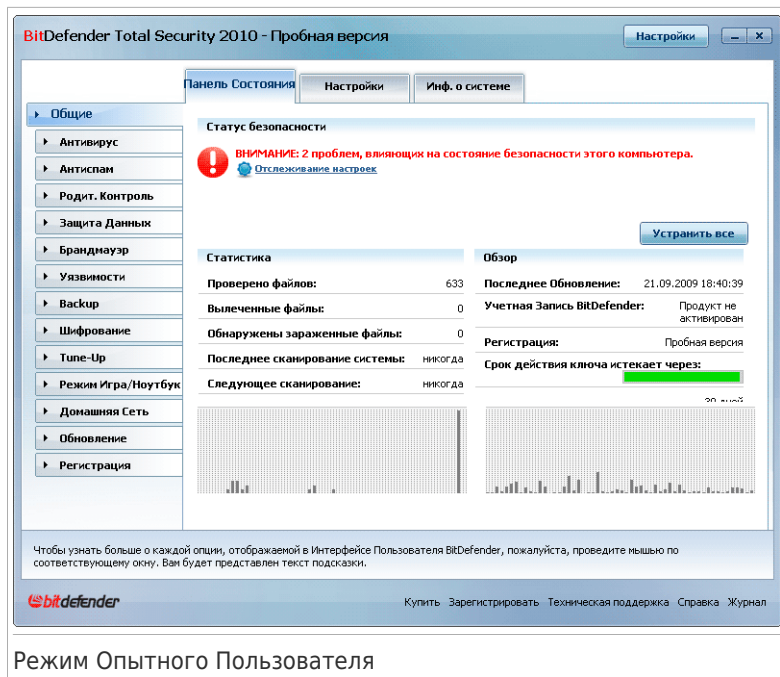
BitDefender Total Security 2010 - Пробная версия

Настройки

Панель Состояния | Настройки | Инф. о системе

Общие
Антивирус
Антиспам
Родит. Контроль
Защита Данных
Брандмауэр
Уязвимости
Backup
Шифрование
Tune-Up
Режим Игра/Ноутбук
Домашняя Сеть
Обновление
Регистрация

Статус безопасности

ВНИМАНИЕ: 2 проблем, влияющих на состояние безопасности этого компьютера.
Отслеживание настроек

Устранить все

Статистика

| | |
|---|---|
| Проверено файлов: | 633 |
| Вылеченные файлы: | 0 |
| Обнаружены зараженные файлы: | 0 |
| Последнее сканирование системы: | никогда |
| Следующее сканирование: | никогда |

Обзор

| | |
|---|---|
| Последнее Обновление: | 21.09.2009 18:40:39 |
| Учетная Запись BitDefender: | Продукт не активирован |
| Регистрация: | Пробная версия |
| Срок действия ключа истекает через: | |

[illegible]

Чтобы узнать больше о каждой опции, отображаемой в Интерфейсе Пользователя BitDefender, пожалуйста, проведите мышью по соответствующему окну. Вам будет представлен текст подсказки.

bitdefender

Купить Зарегистрировать Техническая поддержка Справка Журнал

Режим Опытного Пользователя